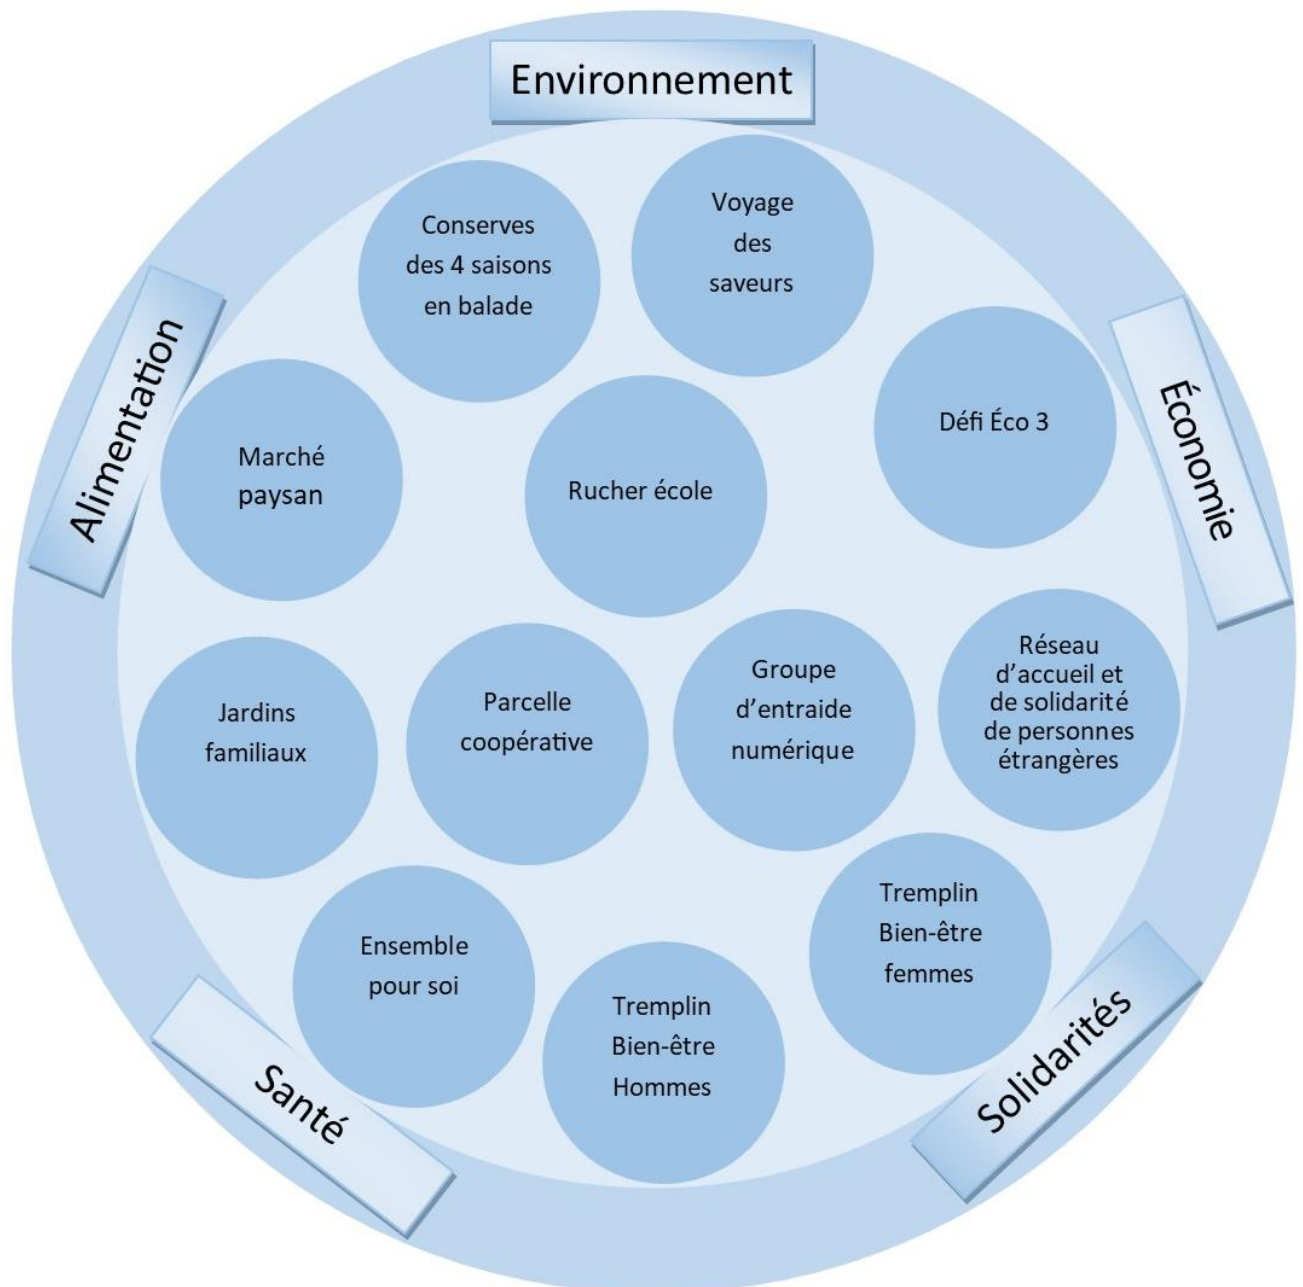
Environnement

Alimentation

Économie

Santé

Solidarités

Conserves des 4 saisons en balade

Voyage des saveurs

Défi Éco 3

Marché paysan

Rucher école

Jardins familiaux

Parcelle coopérative

Groupe d'entraide numérique

Réseau d'accueil et de solidarité de personnes étrangères

Tremplin Bien-être femmes

Ensemble pour soi

Tremplin Bien-être Hommes